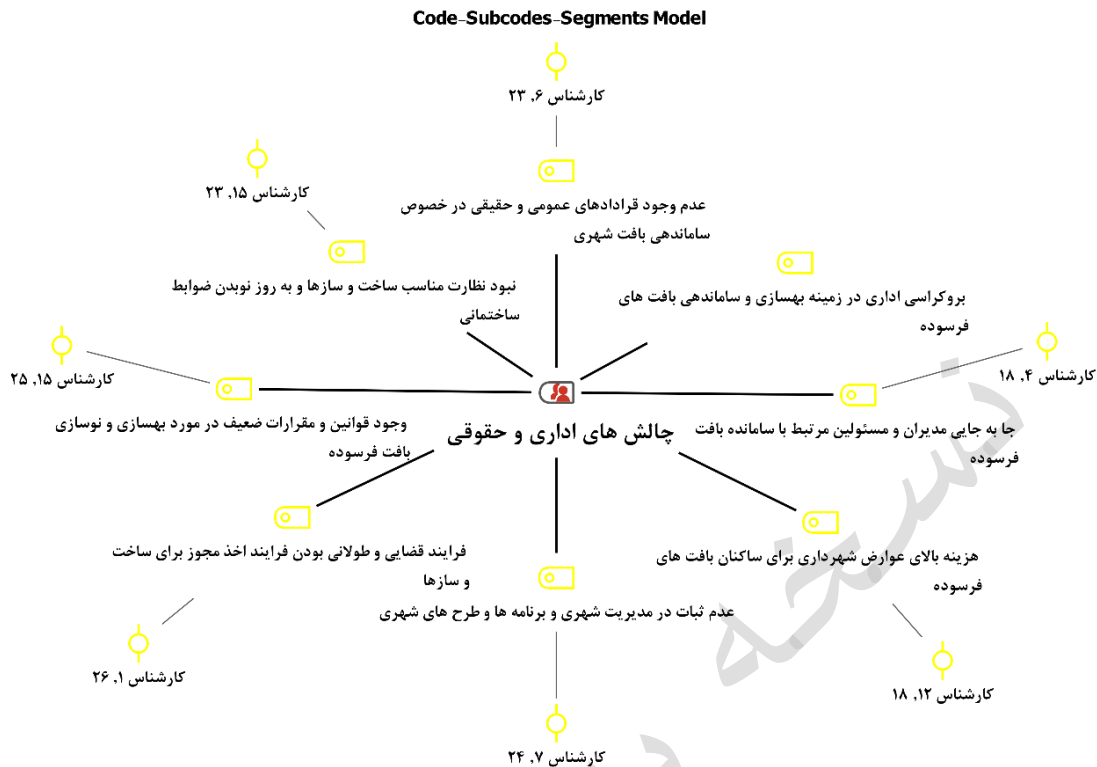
Code-Subcodes-Segments Model

کارشناس ۶, ۲۳

کارشناس ۱۵, ۲۳

عدم وجود قرادادهای عمومی و حقیقی در خصوص ساماندهی بافت شهری

نبود نظارت مناسب ساخت و سازها و به روز نوبدن ضوابط ساختمانی

بروکراسی اداری در زمینه بهسازی و ساماندهی بافت های فرسوده

کارشناس ۱۵, ۲۵

کارشناس ۴, ۱۸

وجود قوانین و مقرارات ضعیف در مورد بهسازی و نوسازی بافت فرسوده

چالش های اداری و حقوقی

جا به جایی مدیران و مسئولین مرتبط با سامانده بافت فرسوده

فرایند قضایی و طولانی بودن فرایند اخذ مجوز برای ساخت و سازها

هزینه بالای عوارض شهرداری برای ساکنان بافت های فرسوده

عدم ثبات در مدیریت شهری و برنامه ها و طرح های شهری

کارشناس ۱, ۲۶

کارشناس ۱۲, ۱۸

کارشناس ۷, ۲۴